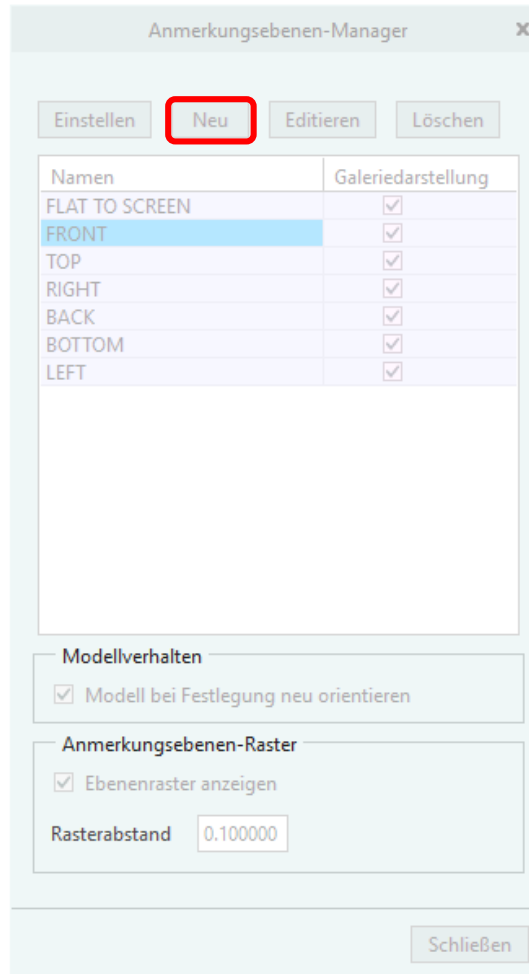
Anmerkungsebenen-Manager

Einstellen Neu Editieren Löschen

| Namen | Galeriedarstellung |
|---|---|
| FLAT TO SCREEN | ☑ |
| FRONT | ☑ |
| TOP | ☑ |
| RIGHT | ☑ |
| BACK | ☑ |
| BOTTOM | ☑ |
| LEFT | ☑ |

Modellverhalten

☑ Modell bei Festlegung neu orientieren

Anmerkungsebenen-Raster

☑ Ebenenraster anzeigen

Rasterabstand 0.100000

Schließen